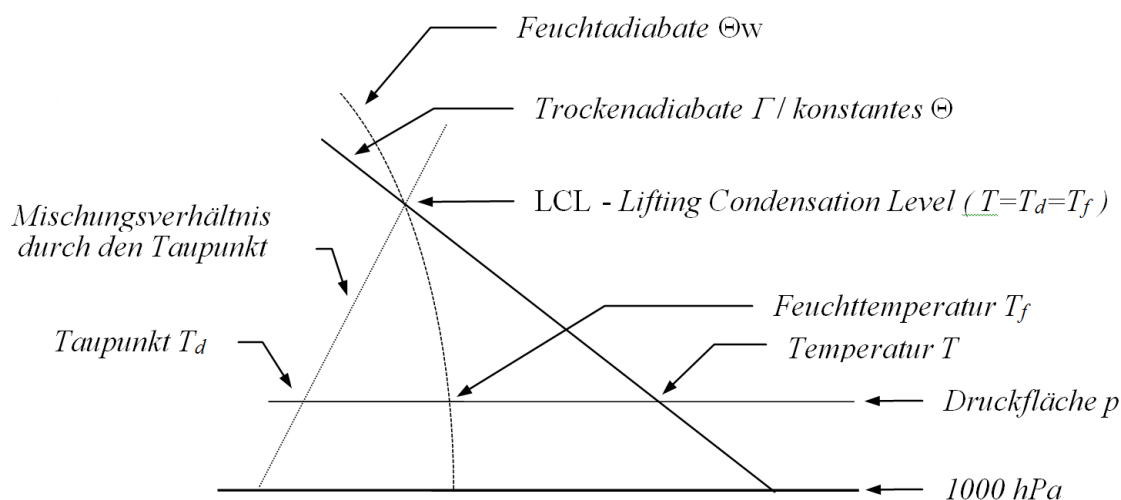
Feuchtadiabate $\Theta$w

Trockenadiabate $\Gamma$ / konstantes $\Theta$

LCL - Lifting Condensation Level ( $T=T_d=T_f$ )

Mischungsverhältnis durch den Taupunkt

Feuchttemperatur $T_f$

Taupunkt $T_d$

Temperatur $T$

Druckfläche p

1000 hPa